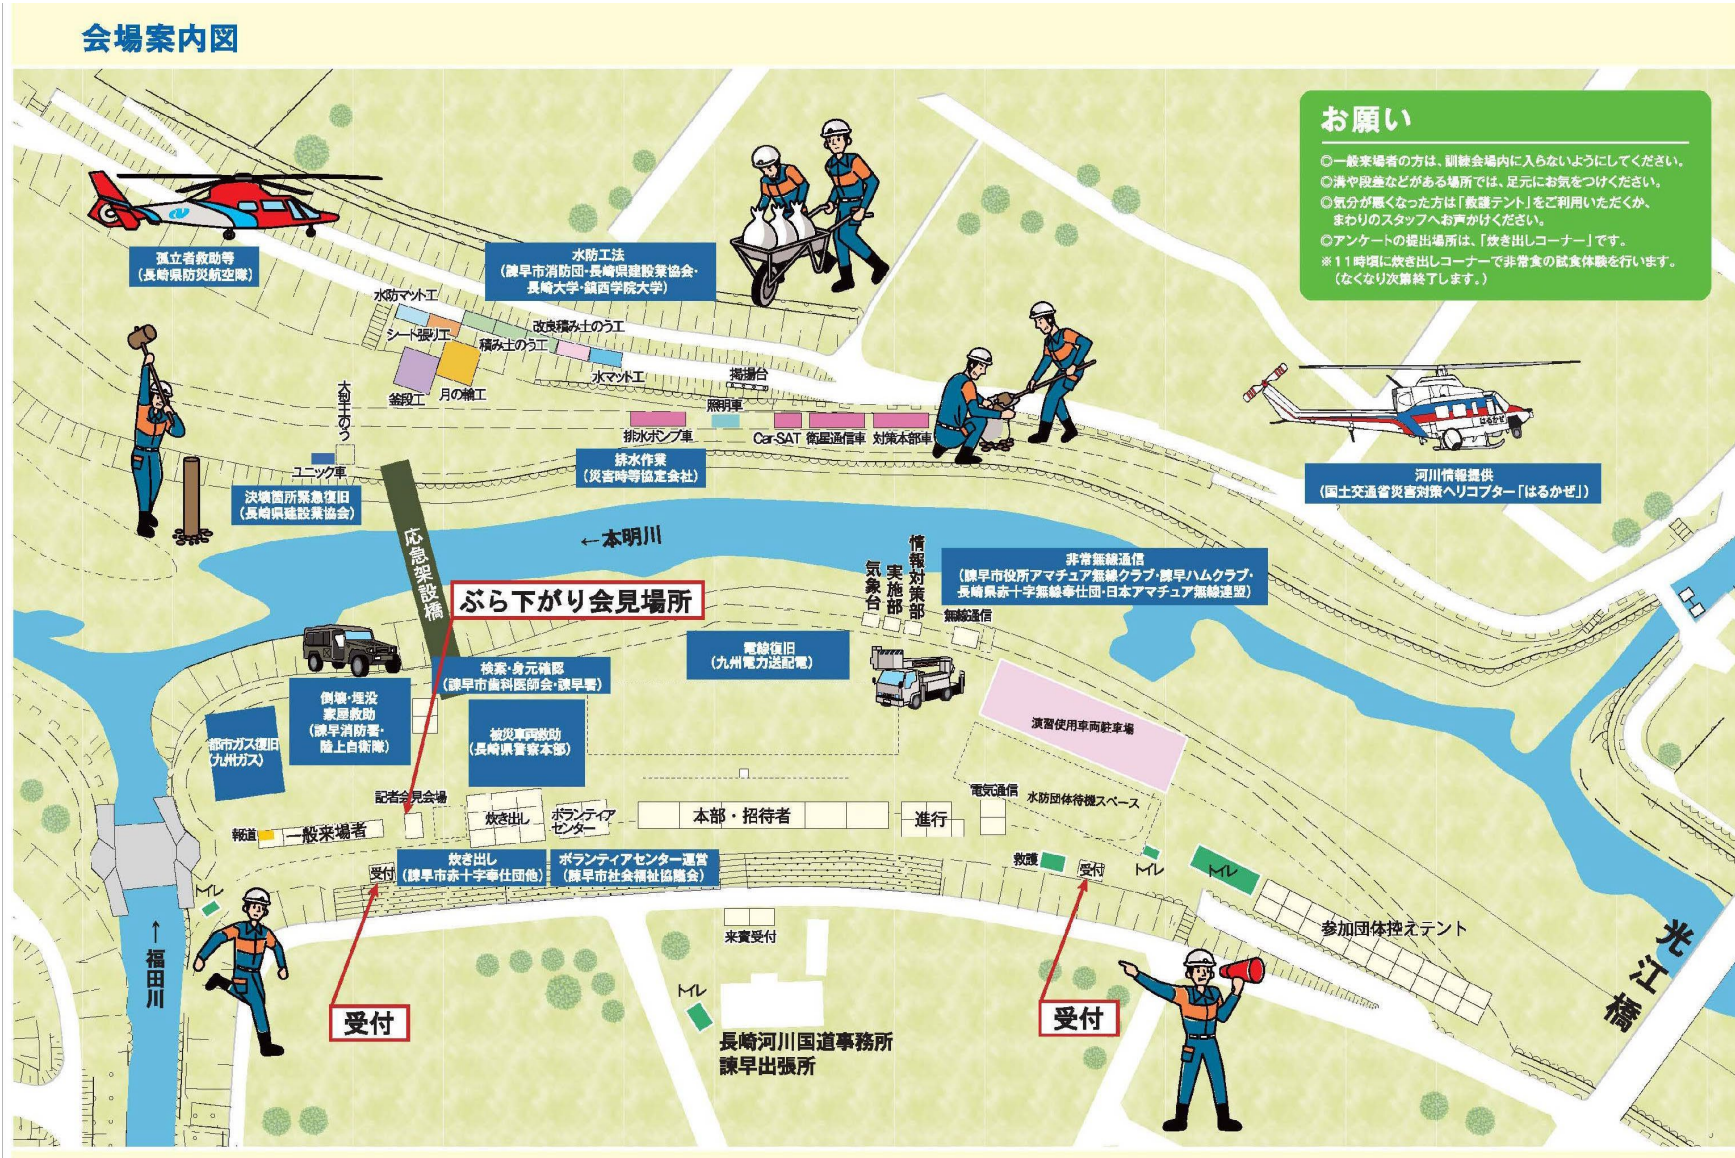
会場案内図

お願い
◎一般来場者の方は、訓練会場内に入らないようにしてください。
◎溝や段差などがある場所では、足元にお気をつけください。
◎気分が悪くなった方は「救護テント」をご利用いただくか、まわりのスタッフへお声がけください。
◎アンケートの提出場所は、「炊き出しコーナー」です。
※11時頃に炊き出しコーナーで非常食の試食体験を行います。(なくなり次第終了します。)

孤立者救助等
(長崎県防災航空隊)

水防工法
(諫早市消防団・長崎県建設業協会・長崎大学・鎮西学院大学)

水防マット工
シート張り工
改良積み土のう工
積み土のう工
水マット工
釜段工
月の輪工
大型土のう
ユニック車
掲揚台
照明車
排水ポンプ車
Car-SAT
衛星通信車
対策本部車

排水作業
(災害時等協定会社)

決壊箇所緊急復旧
(長崎県建設業協会)

河川情報提供
(国土交通省災害対策ヘリコプター「はるかぜ」)

←本明川

応急架設橋

ぶら下がり会見場所

気象台
実施部
情報対策部

非常無線通信
(諫早市役所アマチュア無線クラブ・諫早ハムクラブ・長崎県赤十字無線奉仕団・日本アマチュア無線連盟)

無線通信

電線復旧
(九州電力送配電)

検索・身元確認
(諫早市歯科医師会・諫早署)

倒壊・埋没家屋救助
(諫早消防署・陸上自衛隊)

都市ガス復旧
(九州ガス)

被災車両救助
(長崎県警察本部)

演習使用車両駐車場

記者会見会場
報道
一般来場者
炊き出し
ボランティアセンター
本部・招待者
進行
電気通信
水防団体待機スペース

受付
炊き出し
(諫早市赤十字奉仕団他)
ボランティアセンター運営
(諫早市社会福祉協議会)

救護
受付
トイレ
トイレ
トイレ

来賓受付

参加団体控えテント

↑福田川

受付

トイレ

長崎河川国道事務所
諫早出張所

受付

光江橋